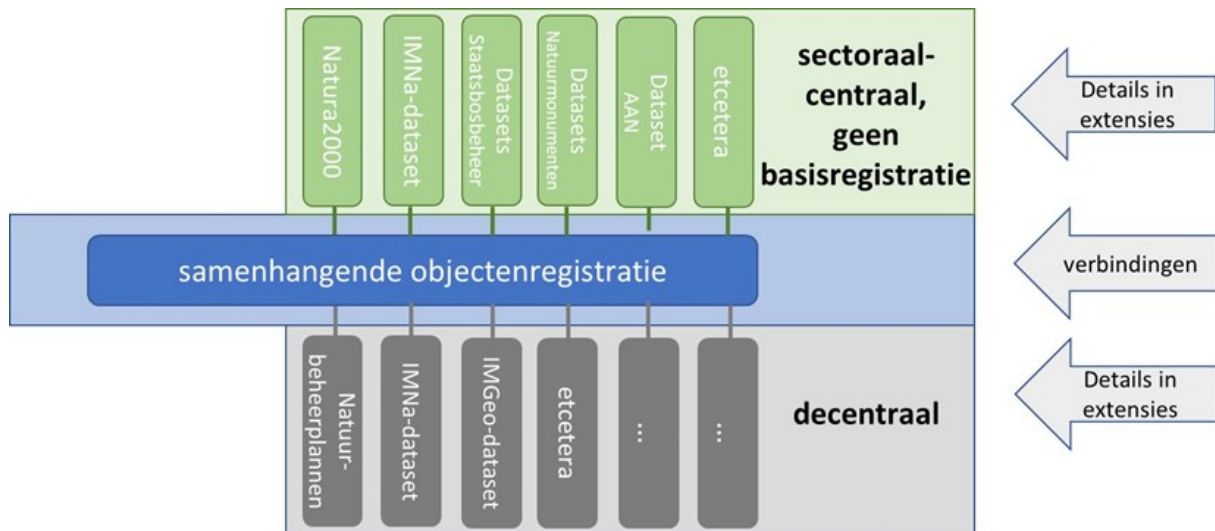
Natura2000

IMNa-dataset

Datasets Staatsbosbeheer

Datasets Natuurmonumenten

Dataset AAN

etcetera

sectoraal-centraal, geen basisregistratie

Details in extensies

samenhangende objectenregistratie

verbindingen

Natuurbeheerplannen

IMNa-dataset

IMGeo-dataset

etcetera

...

...

decentraal

Details in extensies